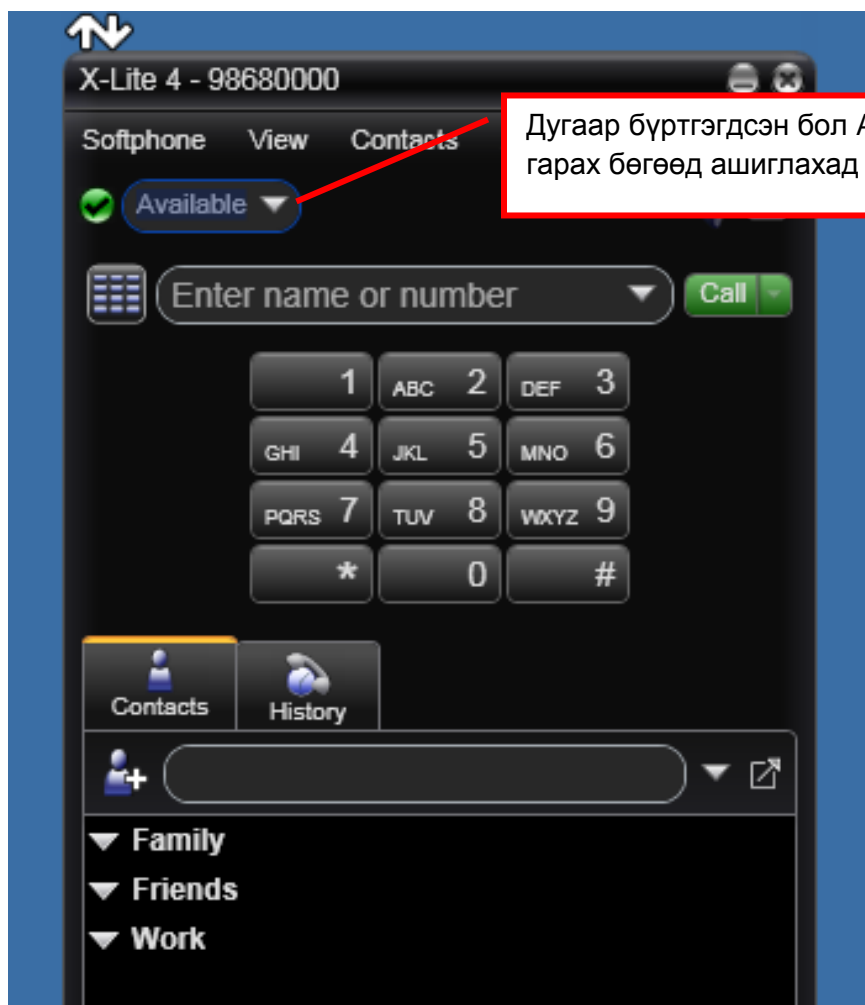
X-Lite 4 - 98680000

Softphone View Contacts

Дугаар бүртгэгдсэн бол A гарах бөгөөд ашиглахад

Available

Enter name or number

Call

1
ABC 2
DEF 3
GHI 4
JKL 5
MNO 6
PQRS 7
TUV 8
WXYZ 9
*
0
#

Contacts

History

Family

Friends

Work